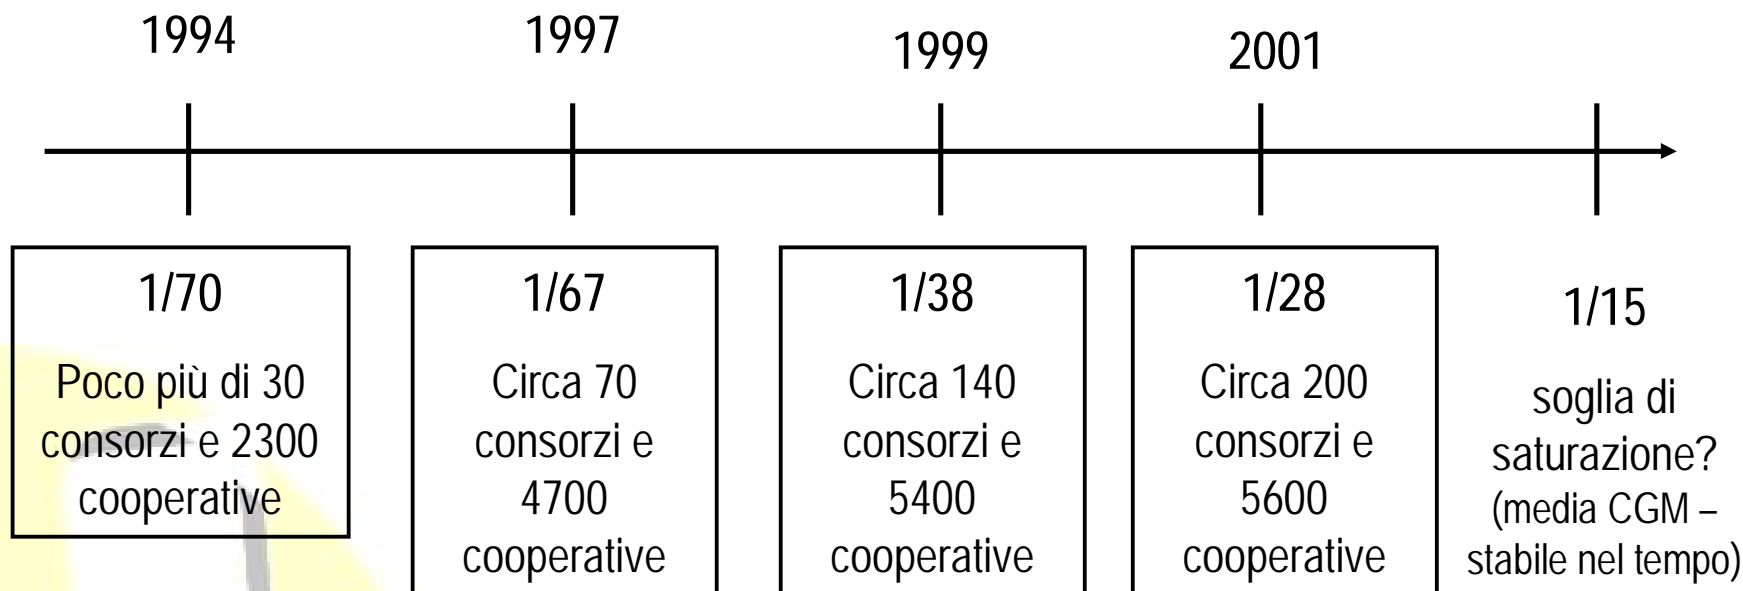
1994

1997

1999

2001

1/70

Poco più di 30 consorzi e 2300 cooperative

1/67

Circa 70 consorzi e 4700 cooperative

1/38

Circa 140 consorzi e 5400 cooperative

1/28

Circa 200 consorzi e 5600 cooperative

1/15

soglia di saturazione? (media CGM – stabile nel tempo)